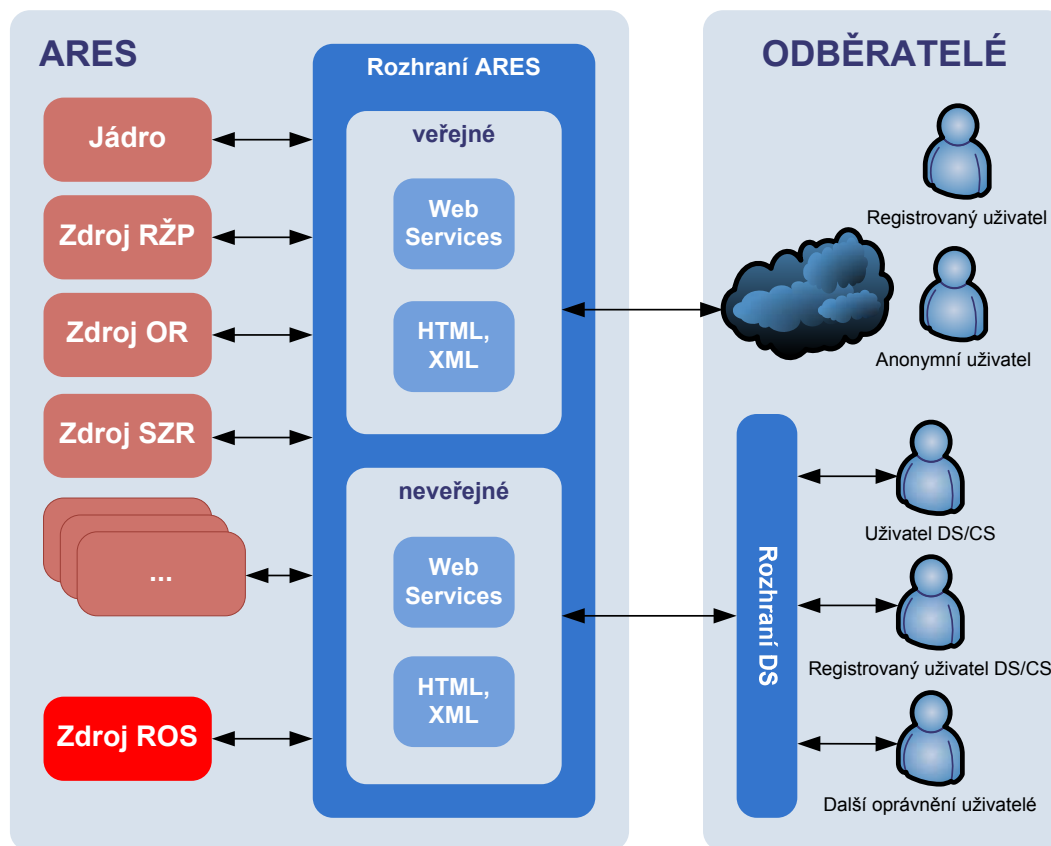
ARES

Jádro

Zdroj RŽP

Zdroj OR

Zdroj SZR

...

Zdroj ROS

Rozhraní ARES

veřejné

Web Services

HTML, XML

neveřejné

Web Services

HTML, XML

ODBĚRATELÉ

Registrovaný uživatel

Anonymní uživatel

Rozhraní DS

Uživatel DS/CS

Registrovaný uživatel DS/CS

Další oprávnění uživatelé